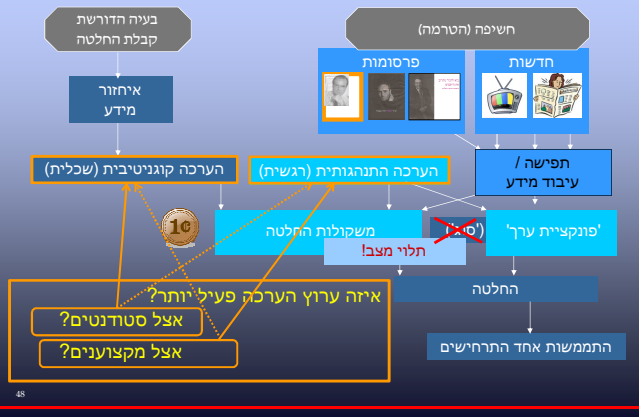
בעיה הדורשת קבלת החלטה

חשיפה (הטרמה)

פרסומות

חדשות

איחזור מידע

תפישה / עיבוד מידע

הערכה קוגניטיבית (שכלית)

הערכה התנהגותית (רגשית)

1¢

משקולות החלטה

('סוג')

'פונקציית ערך'

תלוי מצב!

החלטה

איזה ערוץ הערכה פעיל יותר?

אצל סטודנטים?

אצל מקצוענים?

התממשות אחד התרחישים

48